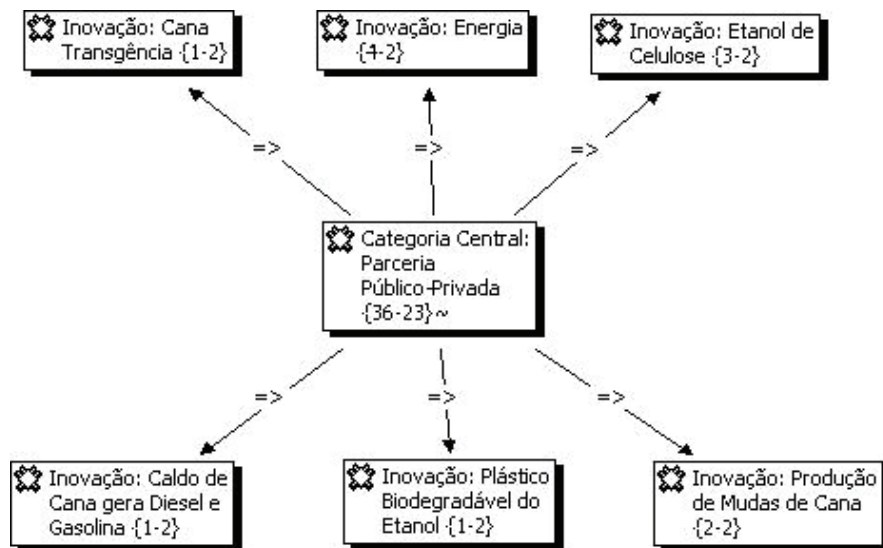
Inovação: Cana Transgência {1-2}

Inovação: Energia {4-2}

Inovação: Etanol de Celulose {3-2}

=>

=>

=>

Categoria Central: Parceria Público-Privada {36-23}~

=>

=>

=>

Inovação: Caldo de Cana gera Diesel e Gasolina {1-2}

Inovação: Plástico Biodegradável do Etanol {1-2}

Inovação: Produção de Mudas de Cana {2-2}